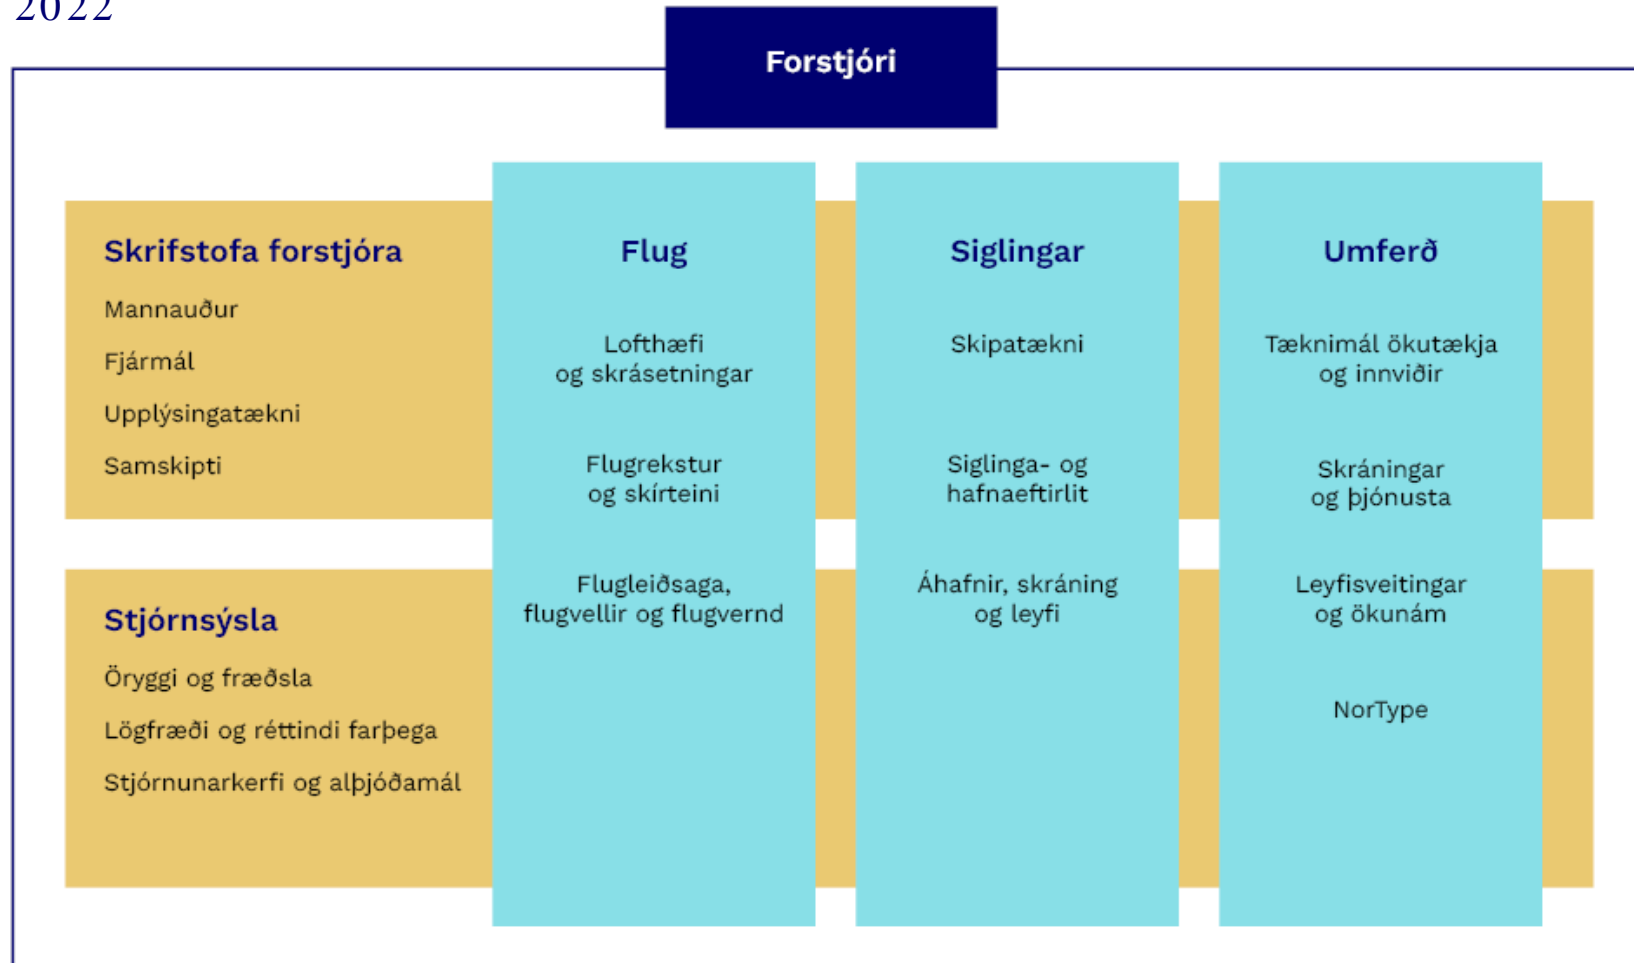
2022

Forstjóri

Skrifstofa forstjóra
Mannauður
Fjármál
Upplýsingatækni
Samskipti

Stjórnsýsla
Öryggi og fræðsla
Lögfræði og réttindi farþega
Stjórnunarkerfi og alþjóðamál

Flug
Lofthæfi og skrásetningar
Flugrekstur og skírteini
Flugleiðsaga, flugvellir og flugvernd

Siglingar
Skipatækni
Siglinga- og hafnaeftirlit
Áhafnir, skráning og leyfi

Umferð
Tæknimál ökutækja og innviðir
Skráningar og þjónusta
Leyfisveitingar og ökunám
NorType